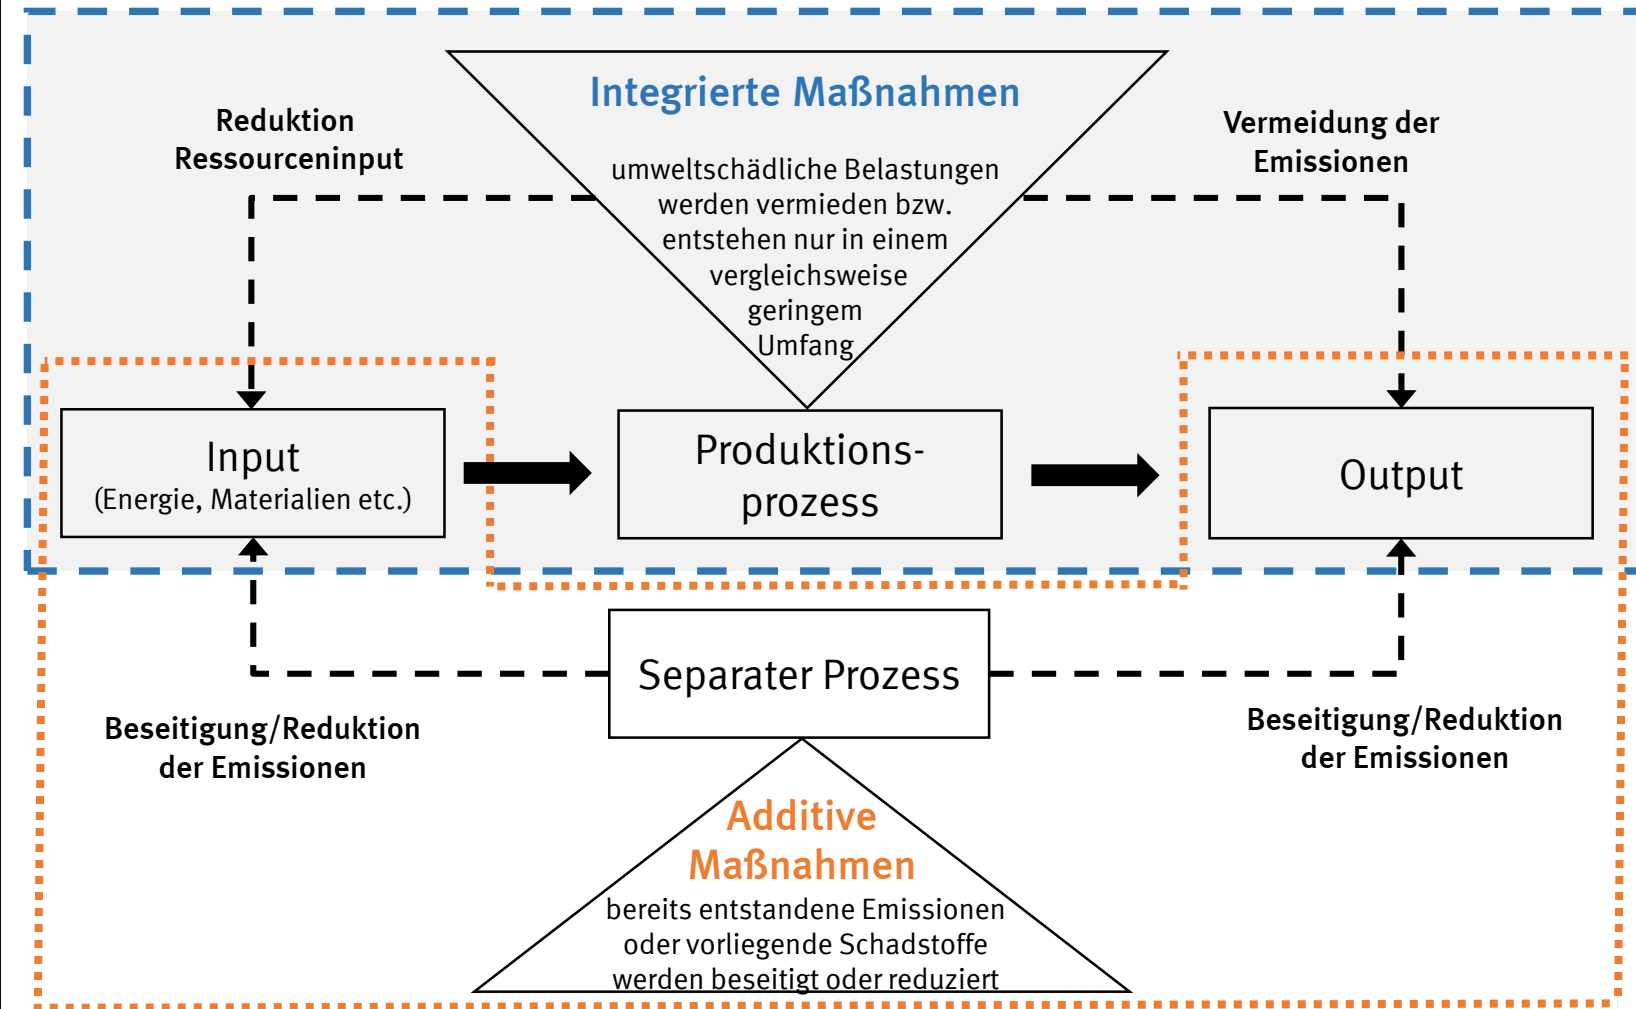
Integrierte Maßnahmen

umweltschädliche Belastungen werden vermieden bzw. entstehen nur in einem vergleichsweise geringem Umfang

Reduktion Ressourceninput

Vermeidung der Emissionen

Input
(Energie, Materialien etc.)

Produktionsprozess

Output

Separater Prozess

Beseitigung/Reduktion der Emissionen

Beseitigung/Reduktion der Emissionen

Additive Maßnahmen

bereits entstandene Emissionen oder vorliegende Schadstoffe werden beseitigt oder reduziert